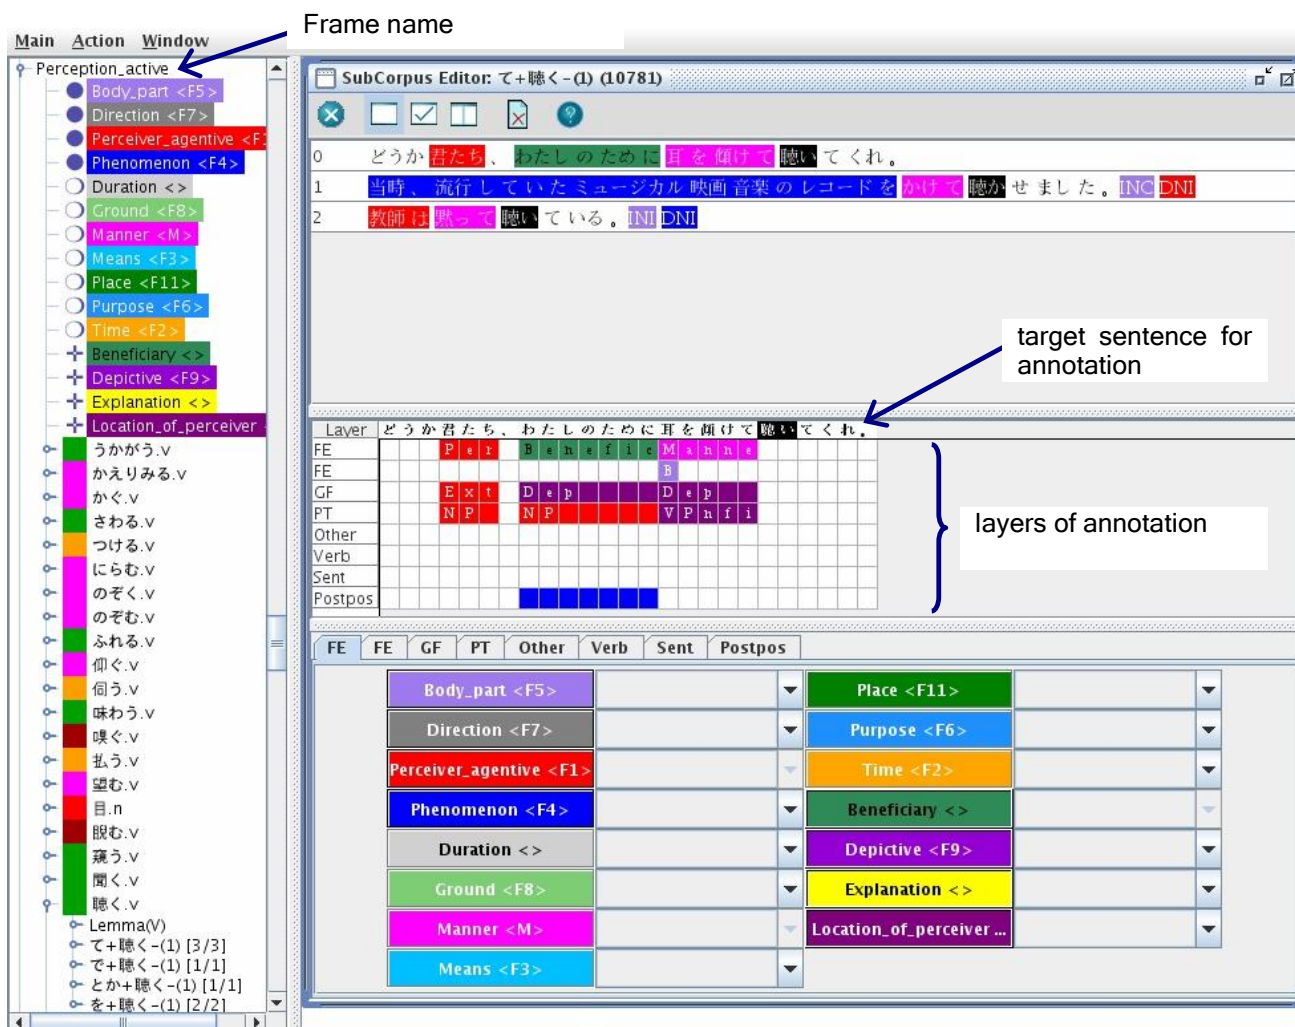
Main Action Window

Frame name

Perception_active
Body_part <F5>
Direction <F7>
Perceiver_agentive <F1
Phenomenon <F4>
Duration <>
Ground <F8>
Manner <M>
Means <F3>
Place <F11>
Purpose <F6>
Time <F2>
Beneficiary <>
Depictive <F9>
Explanation <>
Location_of_perceiver
うかがう.v
かえりみる.v
かぐ.v
さわる.v
つける.v
にらむ.v
のぞく.v
のぞむ.v
ふれる.v
仰ぐ.v
伺う.v
味わう.v
嗅ぐ.v
払う.v
望む.v
目.n
睨む.v
窺う.v
聞く.v
聴く.v
Lemma(V)
て+聴く-(1) [3/3]
で+聴く-(1) [1/1]
とか+聴く-(1) [1/1]
を+聴く-(1) [2/2]

SubCorpus Editor: て+聴く-(1) (10781)

0 どうか君たち、わたしのために耳を傾けて聴いてくれ。
1 当時、流行していたミュージカル映画音楽のレコードをかけて聴かせました。INC DNI
2 教師は黙って聴いている。INI DNI

target sentence for annotation

| Layer | ど | う | か | 君 | た | ち | 、 | わ | た | し | の | た | め | に | 耳 | を | 傾 | け | て | 聴 | い | て | く | れ | 。 |
|---|---|---|---|---|---|---|---|---|---|---|---|---|---|---|---|---|---|---|---|---|---|---|---|---|---|
| FE | | | | P | e | r | | B | e | n | e | f | i | c | M | a | n | n | e | | | | | | |
| FE | | | | | | | | | | | | | | | B | | | | | | | | | | |
| GF | | | | E | x | t | | D | e | p | | | | | D | e | p | | | | | | | | |
| PT | | | | N | P | | | N | P | | | | | | V | P | n | f | i | | | | | | |
| Other | | | | | | | | | | | | | | | | | | | | | | | | | |
| Verb | | | | | | | | | | | | | | | | | | | | | | | | | |
| Sent | | | | | | | | | | | | | | | | | | | | | | | | | |
| Postpos | | | | | | | | | | | | | | | | | | | | | | | | | |

layers of annotation

FE FE GF PT Other Verb Sent Postpos

Body_part <F5>
Direction <F7>
Perceiver_agentive <F1>
Phenomenon <F4>
Duration <>
Ground <F8>
Manner <M>
Means <F3>
Place <F11>
Purpose <F6>
Time <F2>
Beneficiary <>
Depictive <F9>
Explanation <>
Location_of_perceiver ...